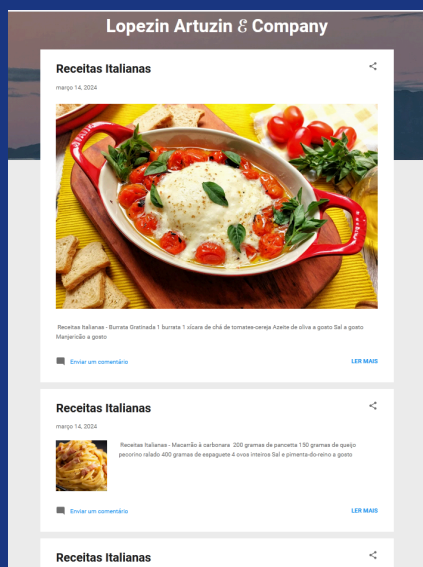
Lopezin Artuzin & Company

Receitas Italianas

março 14, 2024

Receitas Italianas - Burrata Gratinada 1 burrata 1 xícara de chá de tomates-cereja Azeite de oliva a gosto Sal a gosto Manjericão a gosto

Enviar um comentário

LER MAIS

Receitas Italianas

março 14, 2024

Receitas Italianas - Macarrão à carbonara 200 gramas de pancetta 150 gramas de queijo pecorino ralado 400 gramas de espaguete 4 ovos inteiros Sal e pimenta-do-reino a gosto

Enviar um comentário

LER MAIS

Receitas Italianas